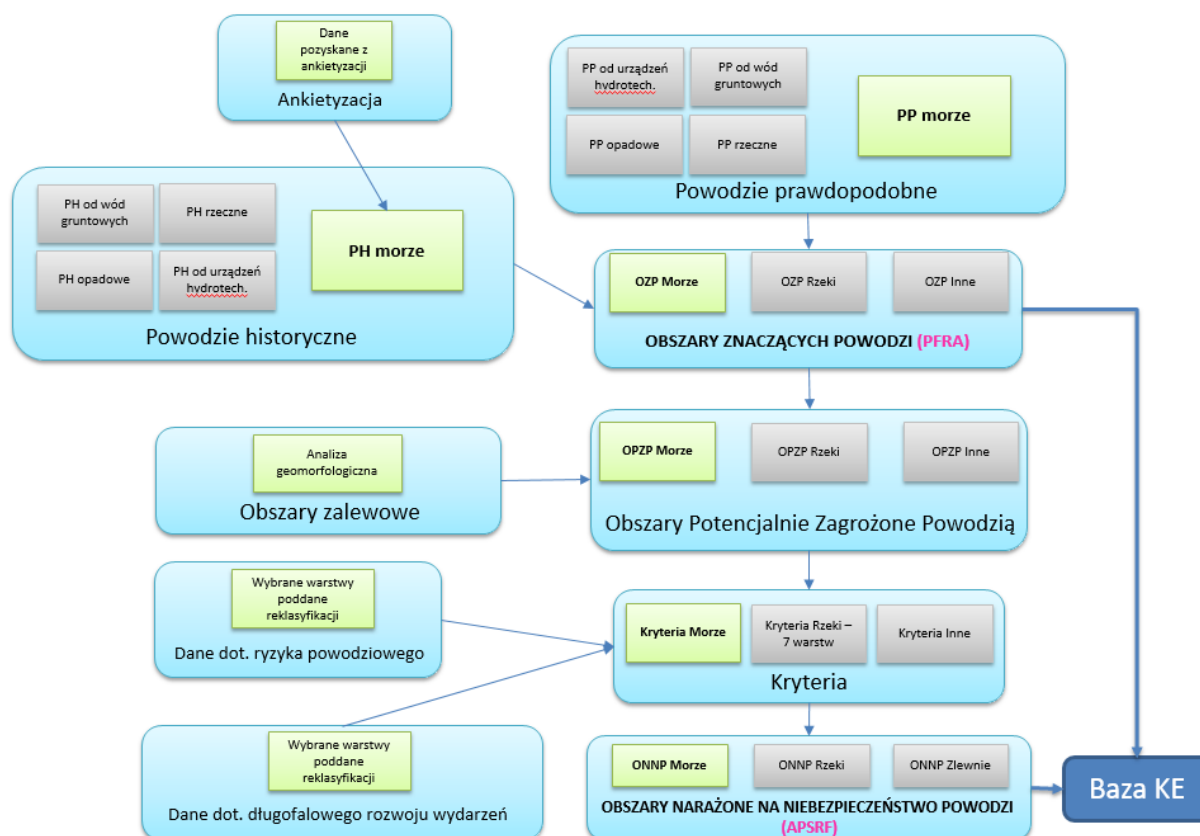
Dane pozyskane z ankietyzacji
Ankietyzacja

PP od urządzeń hydrotech.
PP od wód gruntowych
PP opadowe
PP rzeczne
PP morze
Powodzie prawdopodobne

PH od wód gruntowych
PH rzeczne
PH opadowe
PH od urządzeń hydrotech.
PH morze
Powodzie historyczne

OZP Morze
OZP Rzeki
OZP Inne
OBSZARY ZNACZĄCYCH POWODZI (PFRA)

Analiza geomorfologiczna
Obszary zalewowe

OPZP Morze
OPZP Rzeki
OPZP Inne
Obszary Potencjalnie Zagrożone Powodzią

Wybrane warstwy poddane reklasyfikacji
Dane dot. ryzyka powodziowego

Kryteria Morze
Kryteria Rzeki – 7 warstw
Kryteria Inne
Kryteria

Wybrane warstwy poddane reklasyfikacji
Dane dot. długofalowego rozwoju wydarzeń

ONNP Morze
ONNP Rzeki
ONNP Zlewnie
OBSZARY NARAŻONE NA NIEBEZPIECZEŃSTWO POWODZI (APSRF)

Baza KE